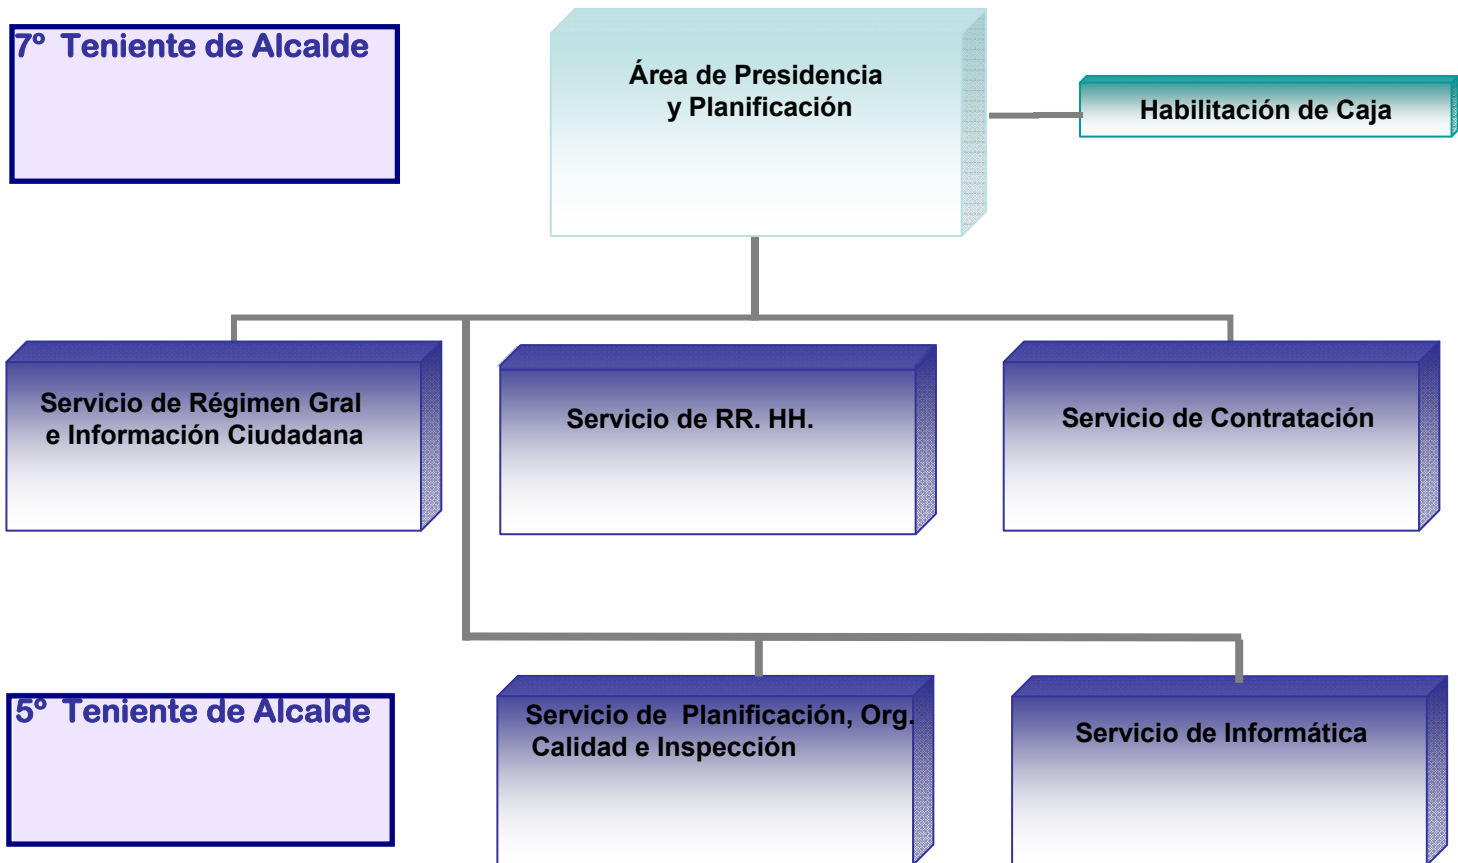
7º Teniente de Alcalde

Área de Presidencia y Planificación

Habilitación de Caja

Servicio de Régimen Gral e Información Ciudadana

Servicio de RR. HH.

Servicio de Contratación

5º Teniente de Alcalde

Servicio de Planificación, Org. Calidad e Inspección

Servicio de Informática